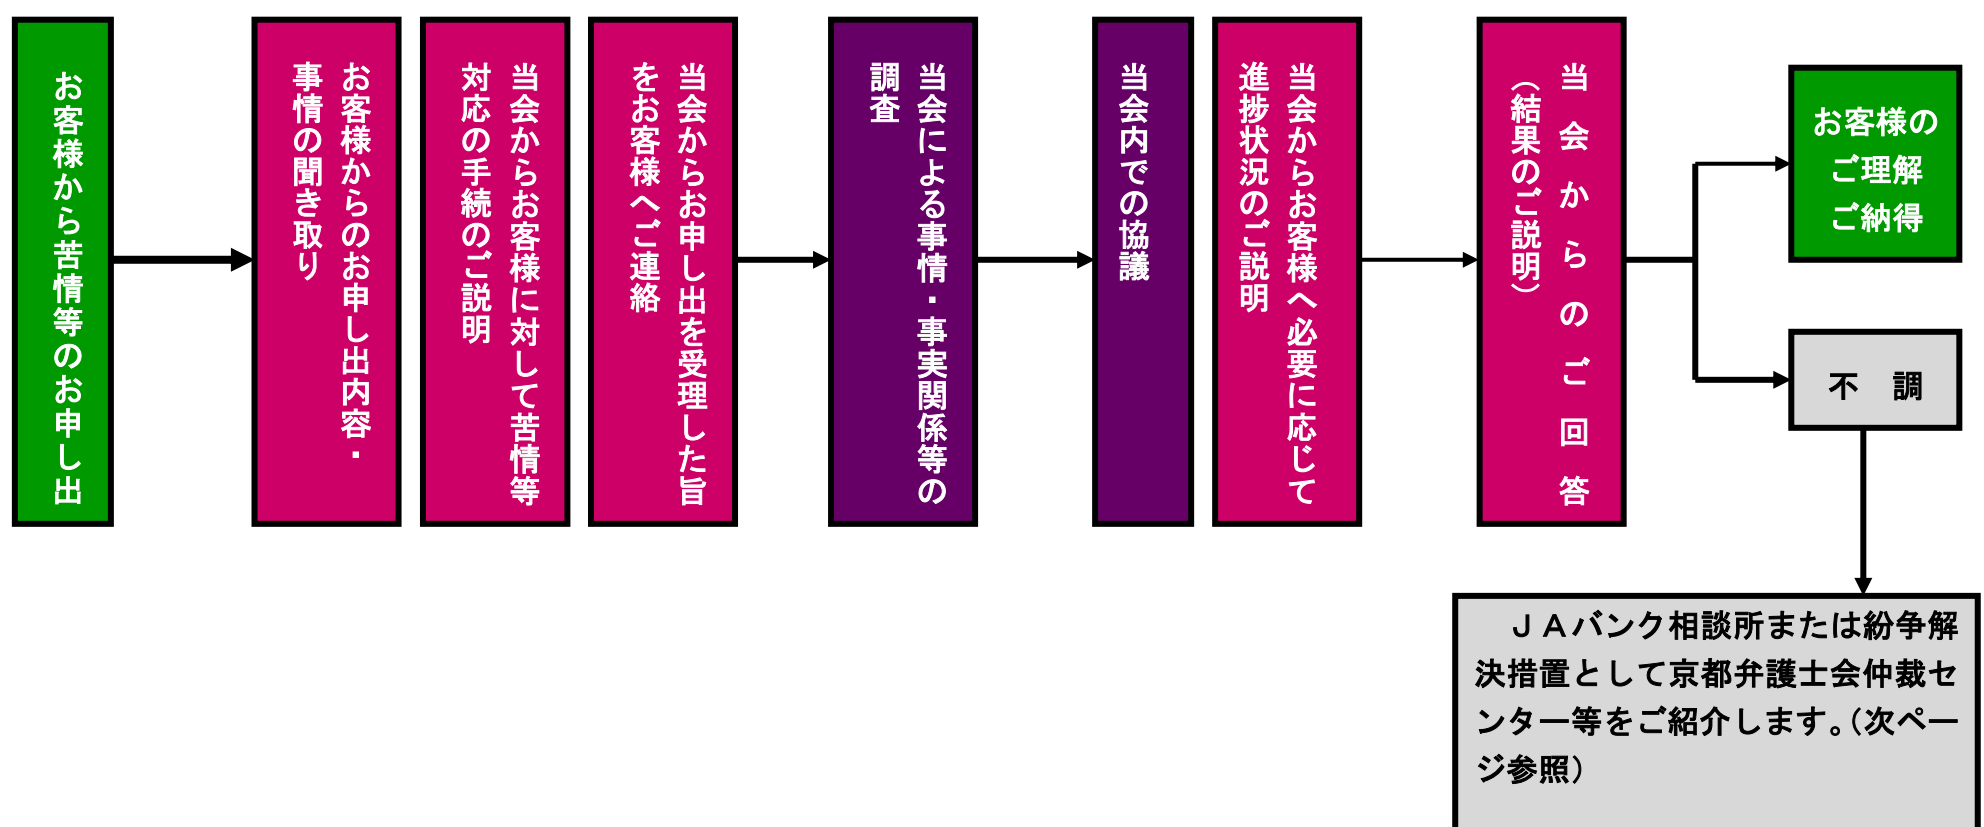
お客様から苦情等のお申し出

お客様からのお申し出内容・事情の聞き取り

当会からお客様に対して苦情等対応の手続のご説明

当会からお申し出を受理した旨をお客様へご連絡

当会による事情・事実関係等の調査

当会内での協議

当会からお客様へ必要に応じて進捗状況のご説明

当会からのご回答
(結果のご説明)

お客様のご理解ご納得

不　調

ＪＡバンク相談所または紛争解決措置として京都弁護士会仲裁センター等をご紹介します。(次ページ参照)